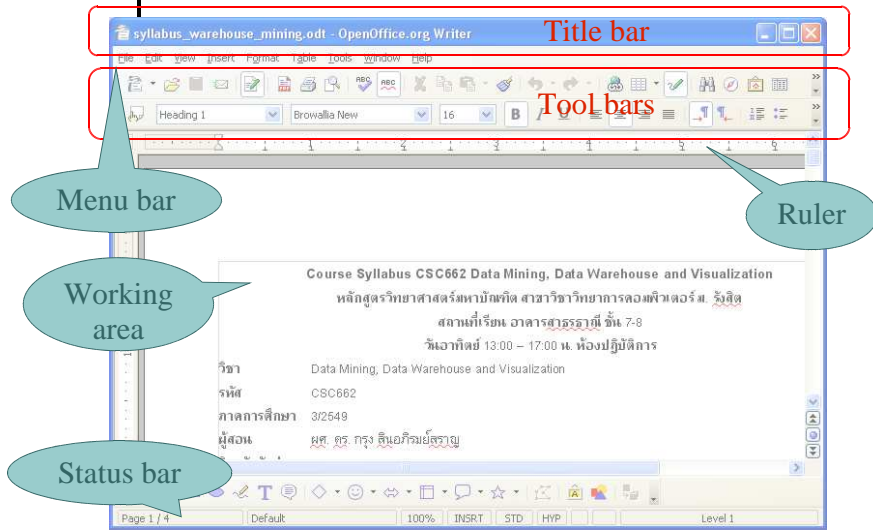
syllabus_warehouse_mining.odt - OpenOffice.org Writer

Title bar

File Edit View Insert Format Table Tools Window Help

Tool bars

Heading 1 Browallia New 16

Menu bar

Ruler

Working area

Course Syllabus CSC662 Data Mining, Data Warehouse and Visualization

หลักสูตรวิทยาศาสตร์มหาบัณฑิต สาขาวิชาวิทยาการคอมพิวเตอร์ ม. รังสิต

สถานที่เรียน อาคารสารธรรานี ชั้น 7-8

วันอาทิตย์ 13:00 – 17:00 น. ห้องปฏิบัติการ

วิชา Data Mining, Data Warehouse and Visualization

รหัส CSC662

ภาคการศึกษา 3/2549

ผู้สอน ผศ. ดร. กรุง สินอภิรมย์สราญ

Status bar

Page 1 / 4 Default 100% INSRT STD HYP Level 1